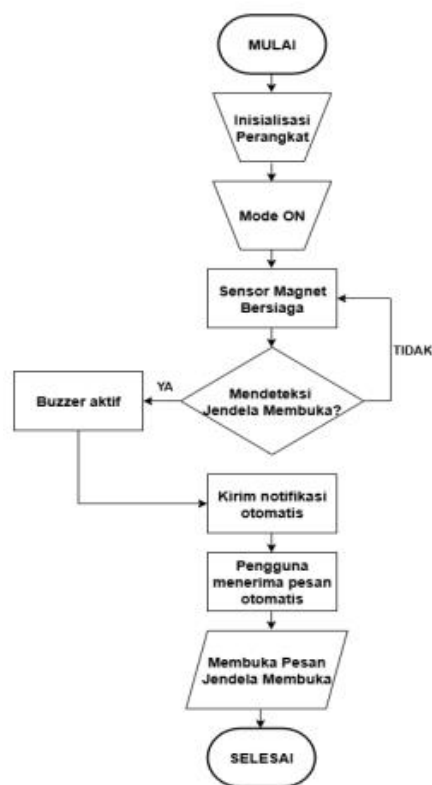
MULAI

Inisialisasi Perangkat

Mode ON

Sensor Magnet Bersiaga

TIDAK

YA

Mendeteksi Jendela Membuka?

Buzzer aktif

Kirim notifikasi otomatis

Pengguna menerima pesan otomatis

Membuka Pesan Jendela Membuka

SELESAI